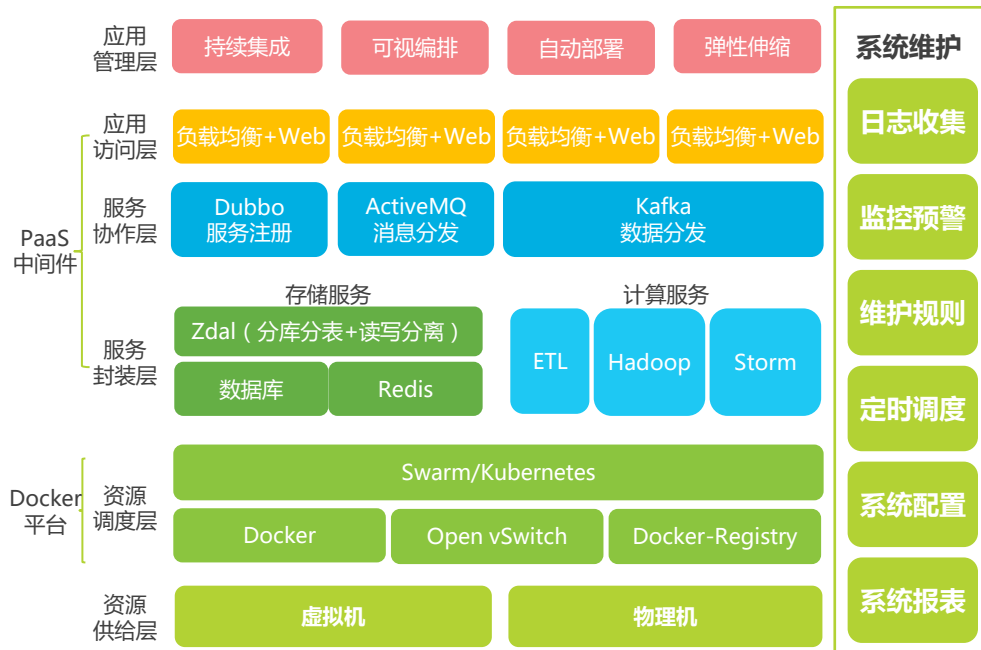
应用管理层

持续集成

可视编排

自动部署

弹性伸缩

系统维护

PaaS中间件

应用访问层

负载均衡+Web

负载均衡+Web

负载均衡+Web

负载均衡+Web

日志收集

服务协作层

Dubbo 服务注册

ActiveMQ 消息分发

Kafka 数据分发

监控预警

存储服务

计算服务

服务封装层

Zdal（分库分表+读写分离）

数据库

Redis

ETL

Hadoop

Storm

维护规则

定时调度

Docker平台

资源调度层

Swarm/Kubernetes

Docker

Open vSwitch

Docker-Registry

系统配置

资源供给层

虚拟机

物理机

系统报表